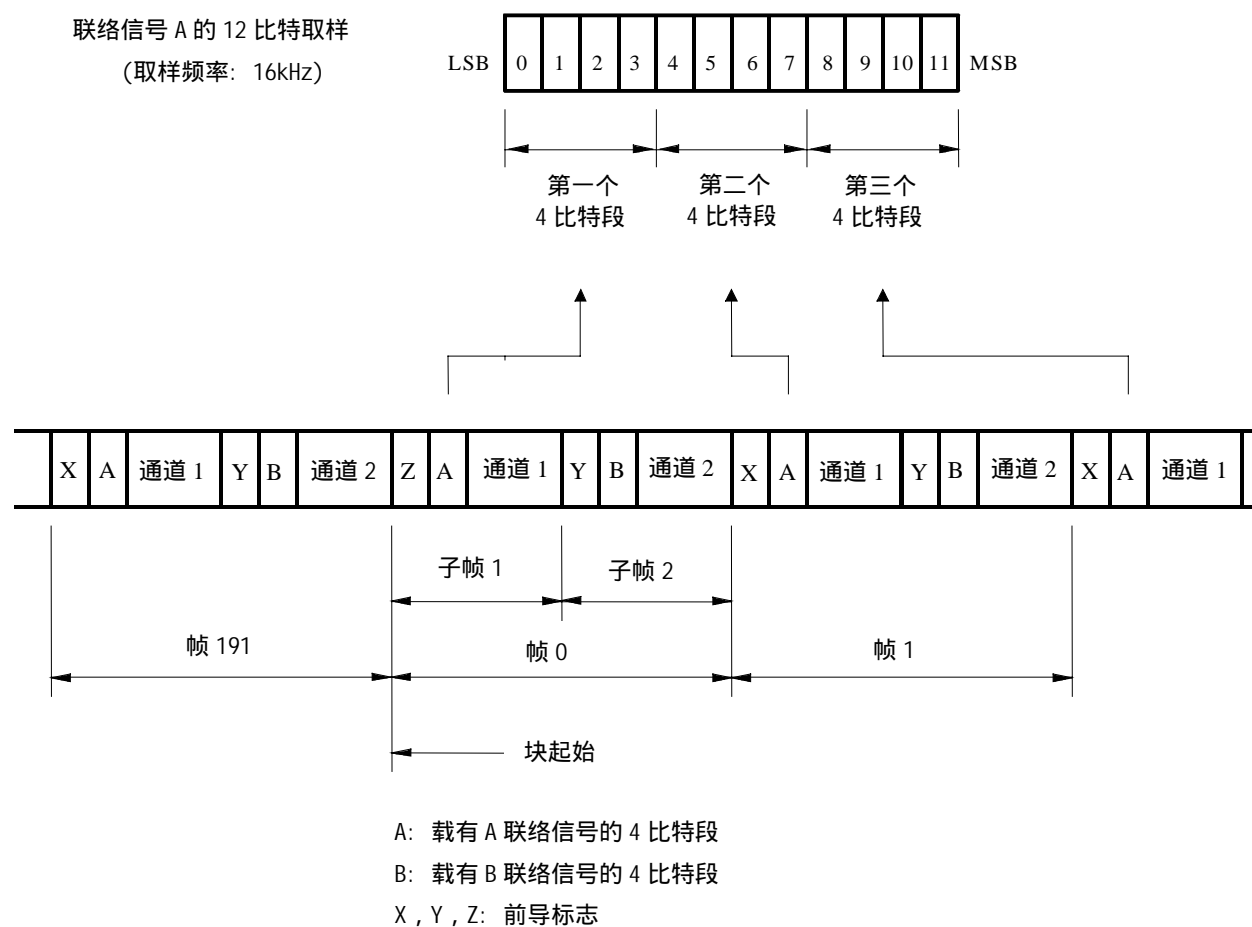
联络信号 A 的 12 比特取样
(取样频率：16kHz)

| LSB | 0 | 1 | 2 | 3 | 4 | 5 | 6 | 7 | 8 | 9 | 10 | 11 | MSB |
|---|---|---|---|---|---|---|---|---|---|---|---|---|---|

第一个
4 比特段

第二个
4 比特段

第三个
4 比特段

| X | A | 通道 1 | Y | B | 通道 2 | Z | A | 通道 1 | Y | B | 通道 2 | X | A | 通道 1 | Y | B | 通道 2 | X | A | 通道 1 |
|---|---|---|---|---|---|---|---|---|---|---|---|---|---|---|---|---|---|---|---|---|

子帧 1

子帧 2

帧 191

帧 0

帧 1

块起始

A：载有 A 联络信号的 4 比特段
B：载有 B 联络信号的 4 比特段
X，Y，Z：前导标志